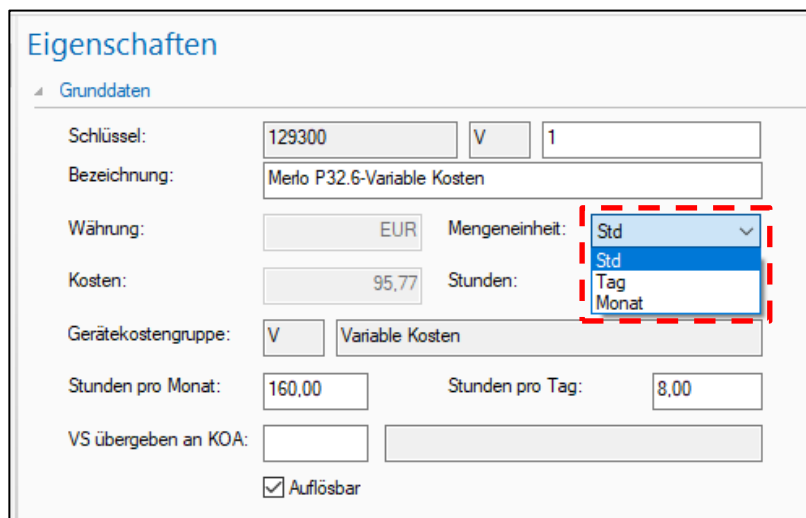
Eigenschaften

Grunddaten

Schlüssel: 129300 V 1

Bezeichnung: Merlo P32.6-Variable Kosten

Währung: EUR Mengeneinheit: Std

Std
Tag
Monat

Kosten: 95,77 Stunden:

Gerätekostengruppe: V Variable Kosten

Stunden pro Monat: 160,00 Stunden pro Tag: 8,00

VS übergeben an KOA:

Auflösbar